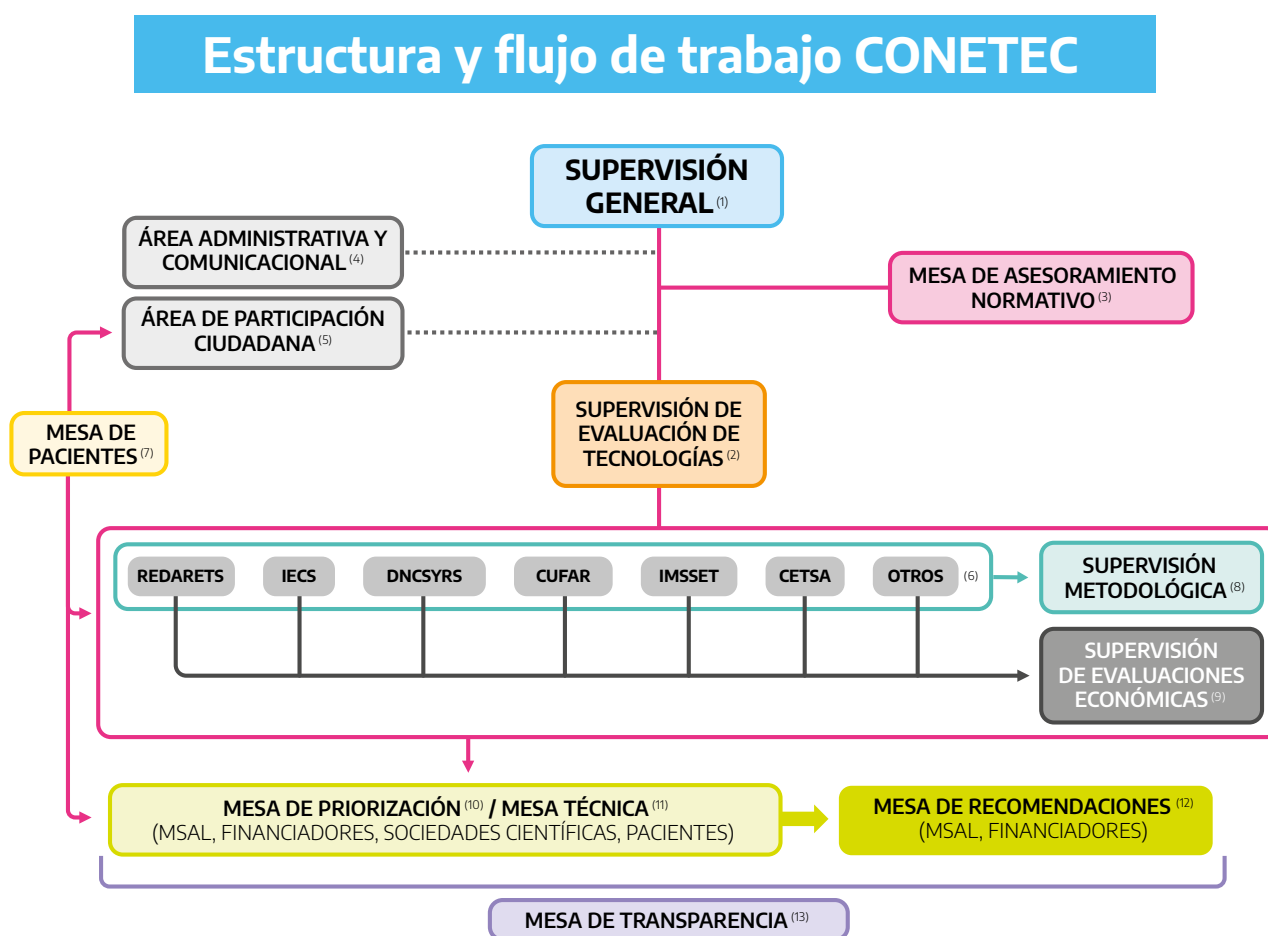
Estructura y flujo de trabajo CONETEC

SUPERVISIÓN GENERAL $^{(1)}$

ÁREA ADMINISTRATIVA Y COMUNICACIONAL $^{(4)}$

MESA DE ASESORAMIENTO NORMATIVO $^{(3)}$

ÁREA DE PARTICIPACIÓN CIUDADANA $^{(5)}$

MESA DE PACIENTES $^{(7)}$

SUPERVISIÓN DE EVALUACIÓN DE TECNOLOGÍAS $^{(2)}$

REDARETS

IECS

DNCSYRS

CUFAR

IMSSET

CETSA

OTROS $^{(6)}$

SUPERVISIÓN METODOLÓGICA $^{(8)}$

SUPERVISIÓN DE EVALUACIONES ECONÓMICAS $^{(9)}$

MESA DE PRIORIZACIÓN $^{(10)}$ / MESA TÉCNICA $^{(11)}$
(MSAL, FINANCIADORES, SOCIEDADES CIENTÍFICAS, PACIENTES)

MESA DE RECOMENDACIONES $^{(12)}$
(MSAL, FINANCIADORES)

MESA DE TRANSPARENCIA $^{(13)}$